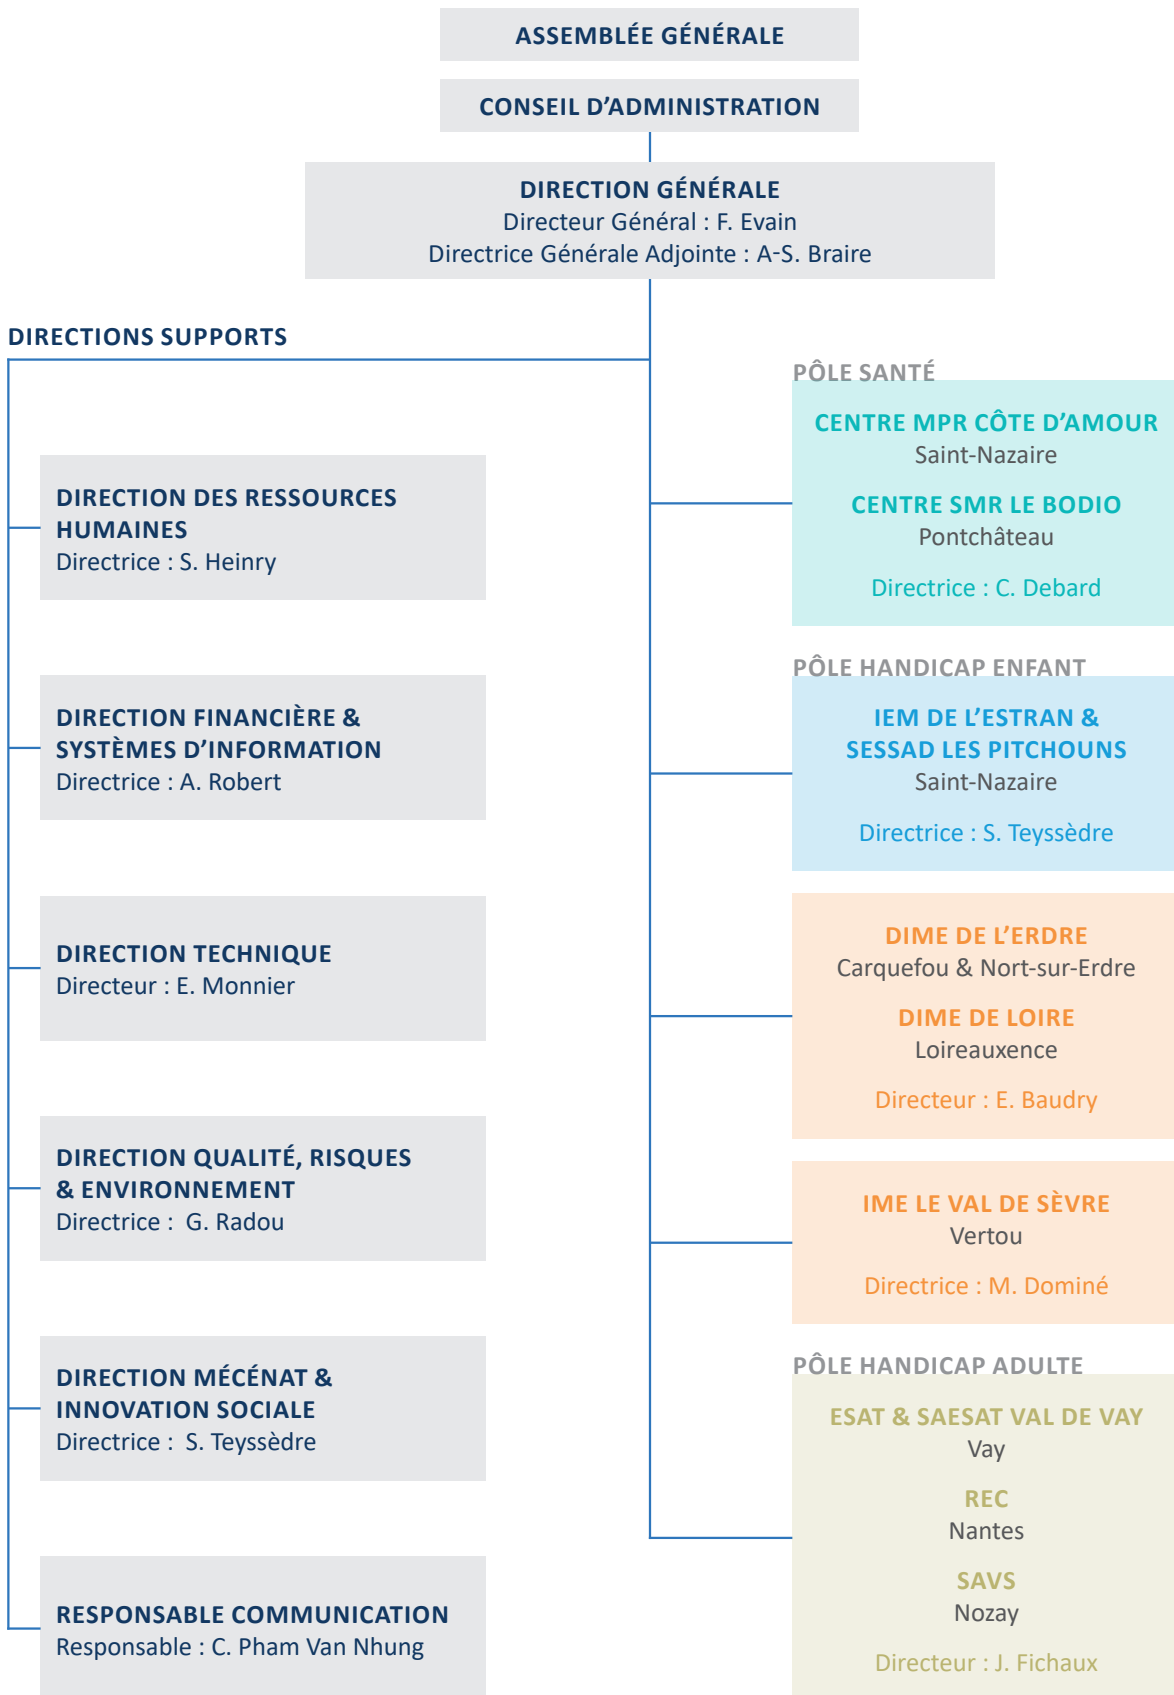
ASSEMBLÉE GÉNÉRALE

CONSEIL D'ADMINISTRATION

DIRECTION GÉNÉRALE
Directeur Général : F. Evain
Directrice Générale Adjointe : A-S. Braire

DIRECTIONS SUPPORTS

DIRECTION DES RESSOURCES HUMAINES
Directrice : S. Heinry

DIRECTION FINANCIÈRE & SYSTÈMES D'INFORMATION
Directrice : A. Robert

DIRECTION TECHNIQUE
Directeur : E. Monnier

DIRECTION QUALITÉ, RISQUES & ENVIRONNEMENT
Directrice : G. Radou

DIRECTION MÉCÉNAT & INNOVATION SOCIALE
Directrice : S. Teyssèdre

RESPONSABLE COMMUNICATION
Responsable : C. Pham Van Nhung

PÔLE SANTÉ

CENTRE MPR CÔTE D'AMOUR
Saint-Nazaire

CENTRE SMR LE BODIO
Pontchâteau

Directrice : C. Debard

PÔLE HANDICAP ENFANT

IEM DE L'ESTRAN & SESSAD LES PITCHOUNS
Saint-Nazaire

Directrice : S. Teyssèdre

DIME DE L'ERDRE
Carquefou & Nort-sur-Erdre

DIME DE LOIRE
Loireauxence

Directeur : E. Baudry

IME LE VAL DE SÈVRE
Vertou

Directrice : M. Dominé

PÔLE HANDICAP ADULTE

ESAT & SAESAT VAL DE VAY
Vay

REC
Nantes

SAVS
Nozay

Directeur : J. Fichaux